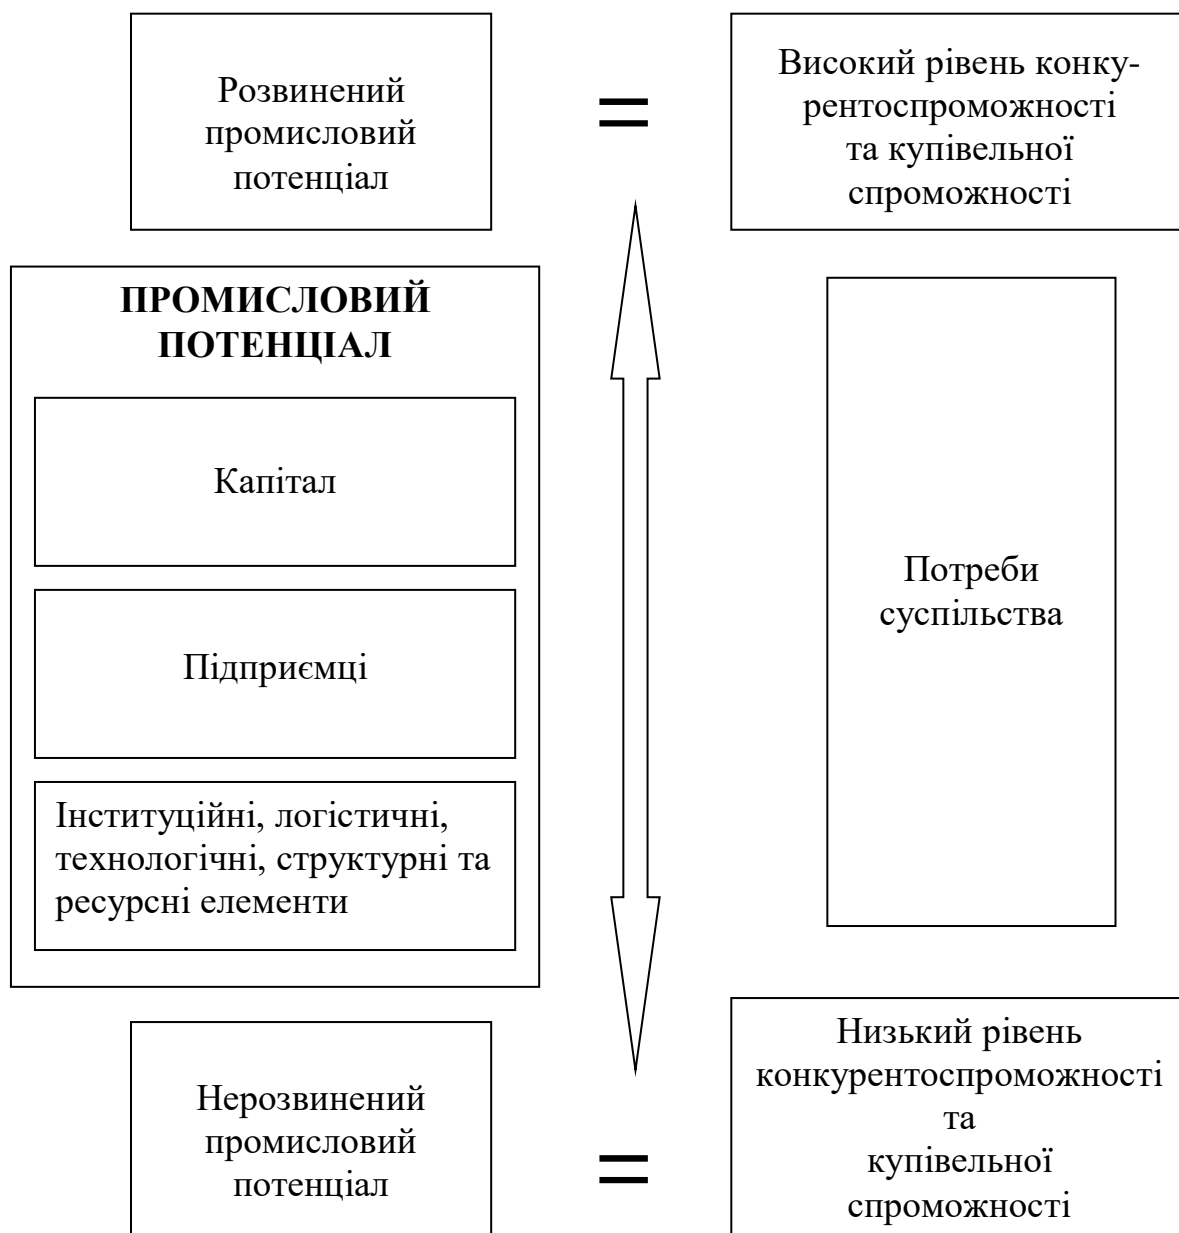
Розвинений промисловий потенціал

=

Високий рівень конкурентоспроможності та купівельної спроможності

**ПРОМИСЛОВИЙ ПОТЕНЦІАЛ**

Капітал

Підприємці

Інституційні, логістичні, технологічні, структурні та ресурсні елементи

Потреби суспільства

Нерозвинений промисловий потенціал

=

Низький рівень конкурентоспроможності та купівельної спроможності